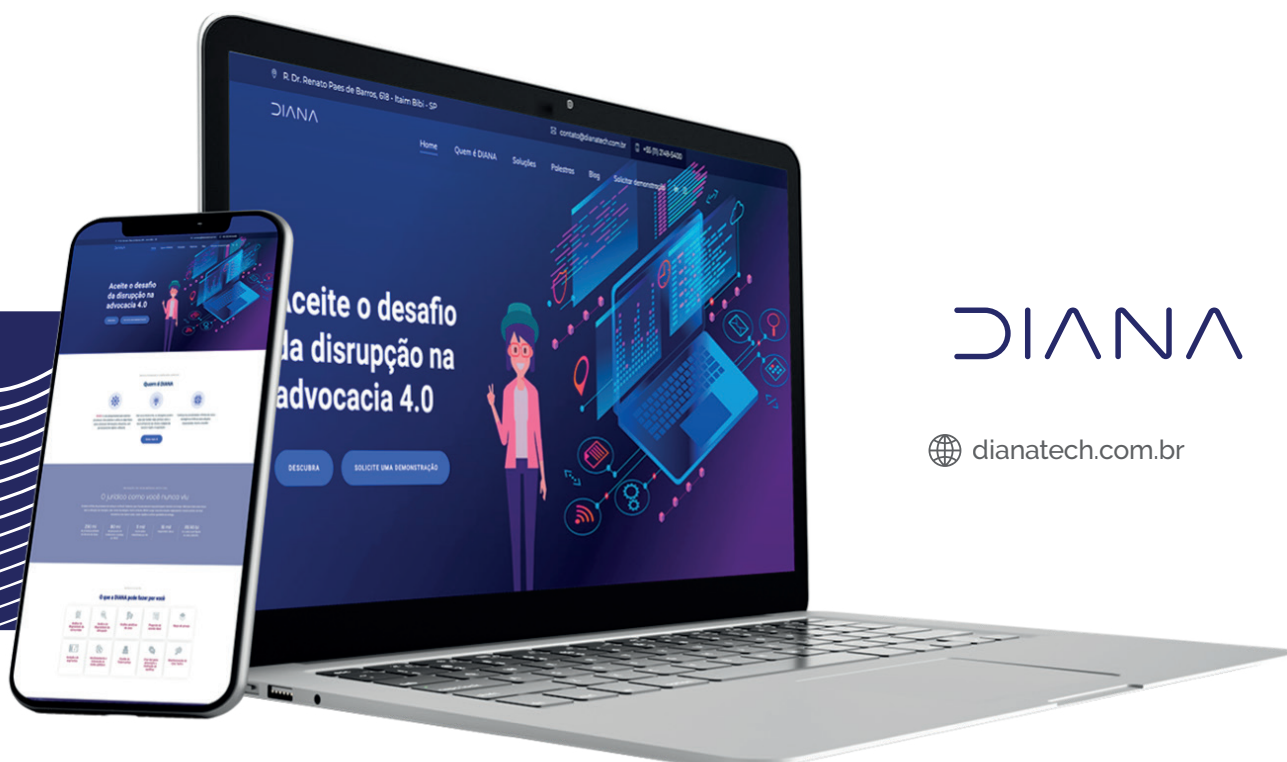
R. Dr. Renato Paes de Barros, 618 - Itaim Bibi - SP

DIANA

contato@dianatech.com.br

+55 (11) 2148-5400

Home

Quem é DIANA

Soluções

Palestras

Blog

Solicitar demonstração

Aceite o desafio da disrupção na advocacia 4.0

DESCUBRA

SOLICITE UMA DEMONSTRAÇÃO

Aceite o desafio da disrupção na advocacia 4.0

Quem é DIANA

O jurídico como você nunca viu

O que a DIANA pode fazer por você

DIANA

dianatech.com.br